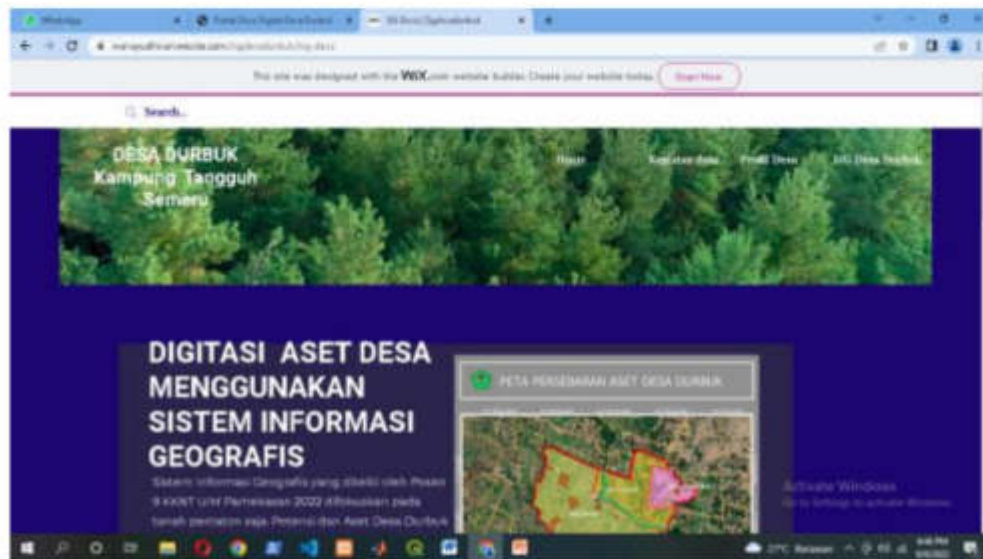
WhatsApp
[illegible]
SIG Desa Digitalisasi
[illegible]

This site was designed with the WIX.com website builder. Create your website today. Start Now

Search...

DESA DURBUK
Kampung Tangguh Semeru

Home
Kegiatan desa
Profil Desa
SIG Desa Durbuk

DIGITASI ASET DESA MENGGUNAKAN SISTEM INFORMASI GEOGRAFIS

Sistem Informasi Geografis yang dibuat oleh Posko 9 KKNT UIM Pamekasan 2022 difokuskan pada tanah percaton saja Potensi dan Aset Desa Durbuk

PETA PERSEBARAN ASET DESA DURBUK

Activate Windows
Go to Settings to activate Windows.

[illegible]